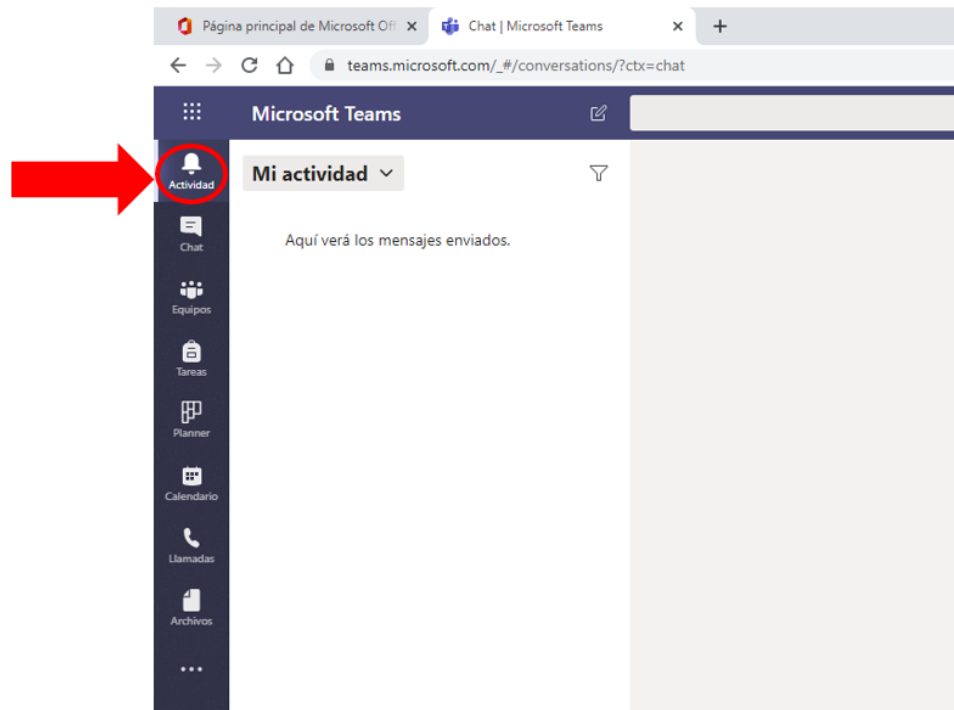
Página principal de Microsoft Off ×
Chat | Microsoft Teams ×
+

teams.microsoft.com/_#/conversations/?ctx=chat

Microsoft Teams

Actividad
Chat
Equipos
Tareas
Planner
Calendario
Llamadas
Archivos
...

Mi actividad

Aquí verá los mensajes enviados.